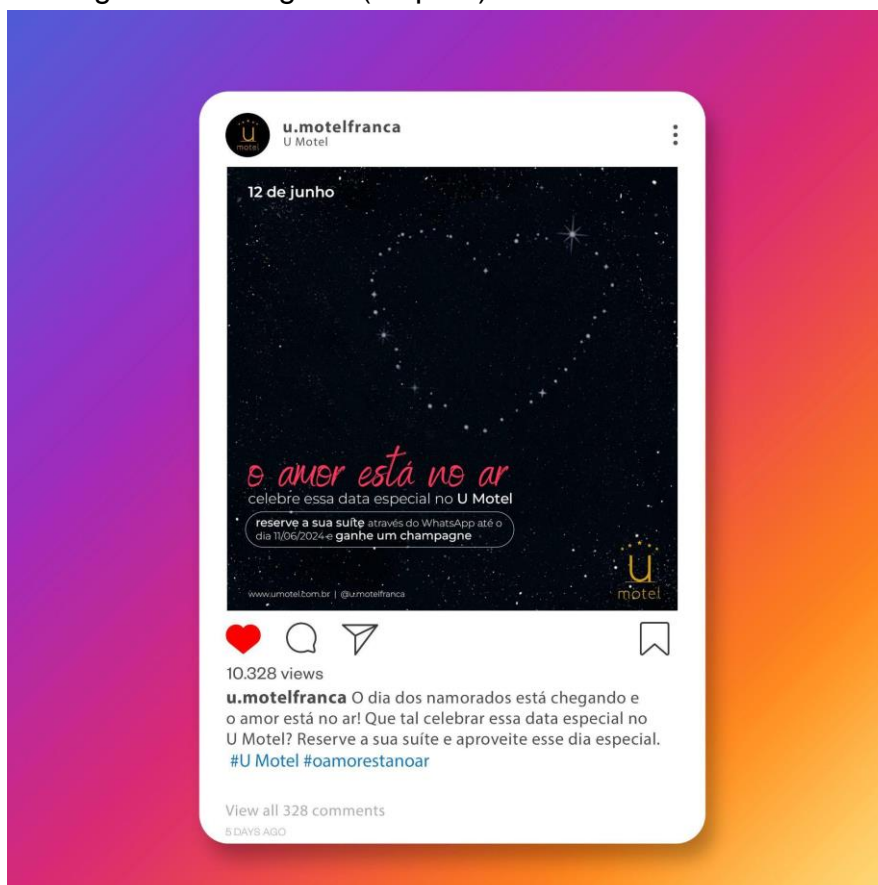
u.motelfranca
U Motel

12 de junho

o amor está no ar
celebre essa data especial no U Motel

reserve a sua suíte através do WhatsApp até o dia 11/06/2024 e ganhe um champagne

www.umotel.com.br | @u.motelfranca

U
motel

10.328 views

u.motelfranca O dia dos namorados está chegando e o amor está no ar! Que tal celebrar essa data especial no U Motel? Reserve a sua suíte e aproveite esse dia especial. #U Motel #oamorestanoar

View all 328 comments
5 DAYS AGO